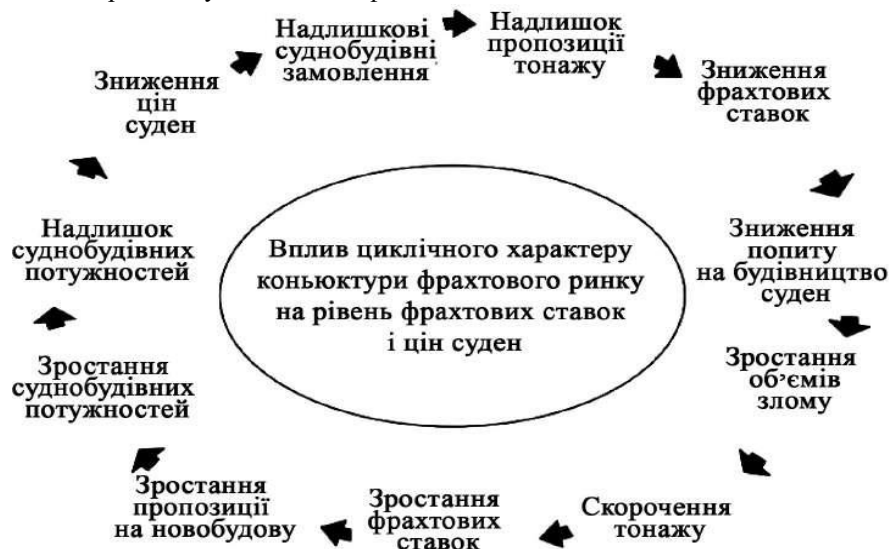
Надлишкові суднобудівні замовлення

Надлишок пропозиції тоннажу

Зниження фрахтових ставок

Зниження попиту на будівництво суден

Зростання об'ємів злому

Скорочення тоннажу

Зростання фрахтових ставок

Зростання пропозиції на новобудову

Зростання суднобудівних потужностей

Надлишок суднобудівних потужностей

Зниження цін суден

Вплив циклічного характеру коньюктури фрахтового ринку на рівень фрахтових ставок і цін суден